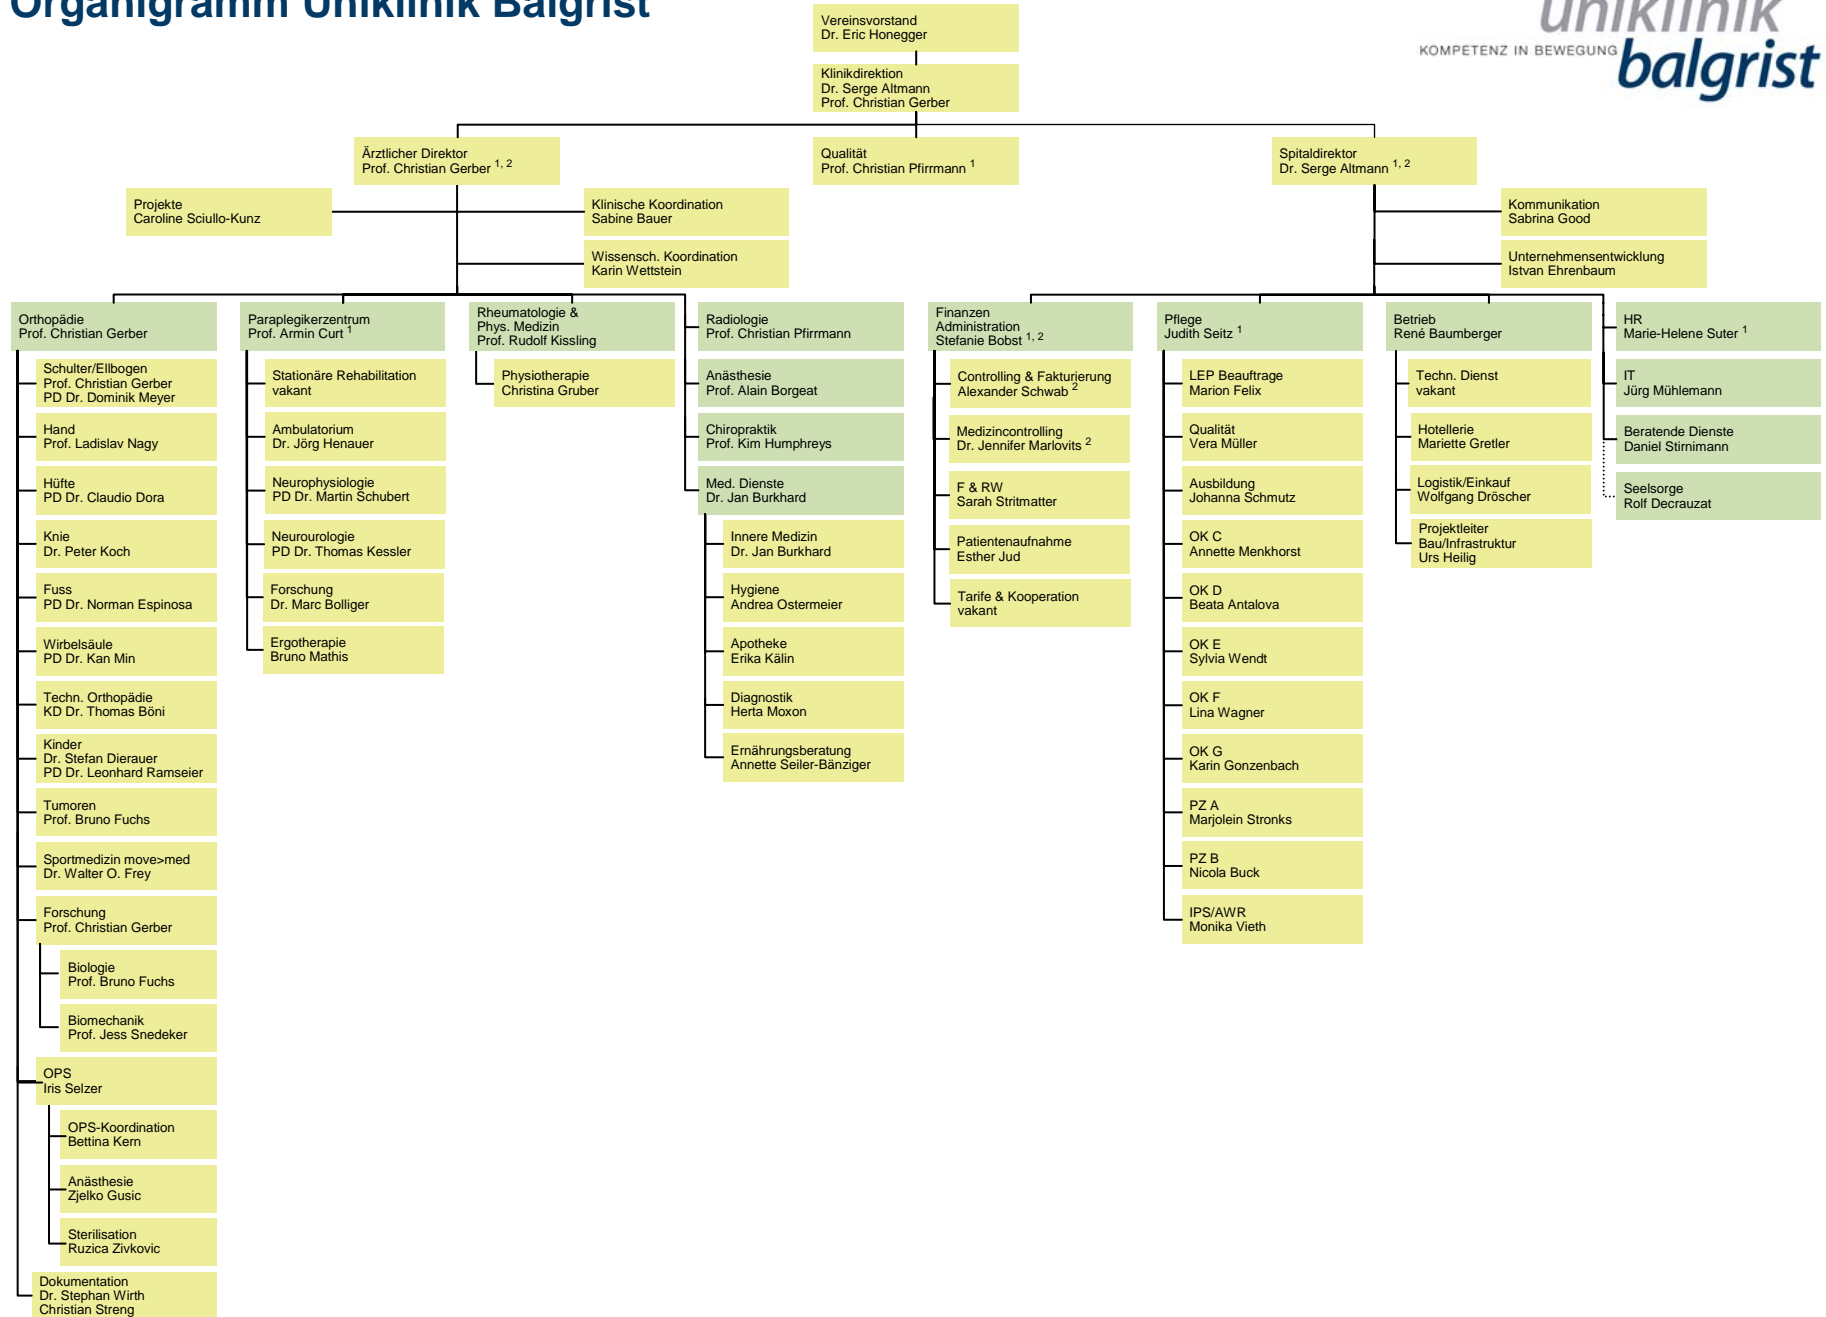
Organigramm Uniklinik Balgrist

uniklinik balgrist
KOMPETENZ IN BEWEGUNG

Vereinsvorstand
Dr. Eric Honegger

Klinikdirektion
Dr. Serge Altmann
Prof. Christian Gerber

Ärztlicher Direktor
Prof. Christian Gerber $^{1, 2}$

Qualität
Prof. Christian Pfirrmann $^{1}$

Spitaldirektor
Dr. Serge Altmann $^{1, 2}$

Projekte
Caroline Sciullo-Kunz

Klinische Koordination
Sabine Bauer

Wissensch. Koordination
Karin Wettstein

Kommunikation
Sabrina Good

Unternehmensentwicklung
Istvan Ehrenbaum

Orthopädie
Prof. Christian Gerber

Schulter/Ellbogen
Prof. Christian Gerber
PD Dr. Dominik Meyer

Hand
Prof. Ladislav Nagy

Hüfte
PD Dr. Claudio Dora

Knie
Dr. Peter Koch

Fuss
PD Dr. Norman Espinosa

Wirbelsäule
PD Dr. Kan Min

Techn. Orthopädie
KD Dr. Thomas Böni

Kinder
Dr. Stefan Dierauer
PD Dr. Leonhard Ramseier

Tumoren
Prof. Bruno Fuchs

Sportmedizin move>med
Dr. Walter O. Frey

Forschung
Prof. Christian Gerber

Biologie
Prof. Bruno Fuchs

Biomechanik
Prof. Jess Snedeker

OPS
Iris Selzer

OPS-Koordination
Bettina Kern

Anästhesie
Zjelko Gusic

Sterilisation
Ruzica Zivkovic

Dokumentation
Dr. Stephan Wirth
Christian Streng

Paraplegikerzentrum
Prof. Armin Curt $^{1}$

Stationäre Rehabilitation
vakant

Ambulatorium
Dr. Jörg Henauer

Neurophysiologie
PD Dr. Martin Schubert

Neurourologie
PD Dr. Thomas Kessler

Forschung
Dr. Marc Bolliger

Ergotherapie
Bruno Mathis

Rheumatologie &
Phys. Medizin
Prof. Rudolf Kissling

Physiotherapie
Christina Gruber

Radiologie
Prof. Christian Pfirrmann

Anästhesie
Prof. Alain Borgeat

Chiropraktik
Prof. Kim Humphreys

Med. Dienste
Dr. Jan Burkhard

Innere Medizin
Dr. Jan Burkhard

Hygiene
Andrea Ostermeier

Apotheke
Erika Kälin

Diagnostik
Herta Moxon

Ernährungsberatung
Annette Seiler-Bänziger

Finanzen
Administration
Stefanie Bobst $^{1, 2}$

Controlling & Fakturierung
Alexander Schwab $^{2}$

Medizincontrolling
Dr. Jennifer Marlovits $^{2}$

F & RW
Sarah Stritmatter

Patientenaufnahme
Esther Jud

Tarife & Kooperation
vakant

Pflege
Judith Seitz $^{1}$

LEP Beauftrage
Marion Felix

Qualität
Vera Müller

Ausbildung
Johanna Schmutz

OK C
Annette Menkhorst

OK D
Beata Antalova

OK E
Sylvia Wendt

OK F
Lina Wagner

OK G
Karin Gonzenbach

PZ A
Marjolein Stronks

PZ B
Nicola Buck

IPS/AWR
Monika Vieth

Betrieb
René Baumberger

Techn. Dienst
vakant

Hotellerie
Mariette Gretler

Logistik/Einkauf
Wolfgang Dröscher

Projektleiter
Bau/Infrastruktur
Urs Heilig

HR
Marie-Helene Suter $^{1}$

IT
Jürg Mühlemann

Beratende Dienste
Daniel Stirnimann

Seelsorge
Rolf Decrauzat